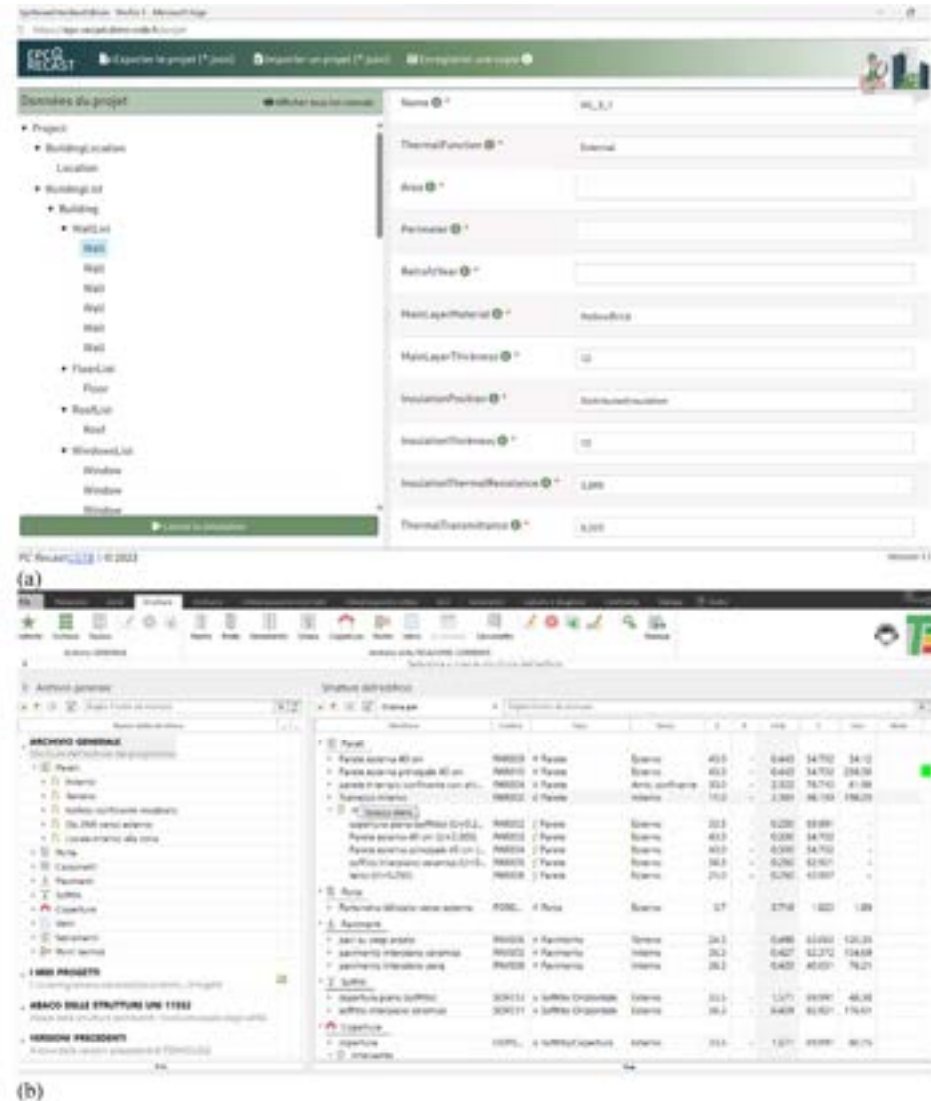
EPC RECAST
Exporter le projet (*.json)
Importer un projet (*.json)
Enregistrer une copie

Données du projet
Afficher tous les calculs

• Project
• BuildingLocation
Location
• BuildingList
• Building
• WallList
Wall
Wall
Wall
Wall
Wall
Wall
• FloorList
Floor
• RoofList
Roof
• WindowsList
Window
Window
Window
Lancer la simulation

Name * WL_0_1
ThermalFunction * External
Area *
Perimeter *
RetroArea *
MainLayerMaterial * HollowBrick
MainLayerThickness * 12
InsulationPosition * DistributedInsulation
InsulationThickness * 10
InsulationThermalResistance * 3,000
ThermalTransmittance * 0,305

EPC Recast | © 2023

(a)

Archivi generali
ARCHIVIO GENERALE
Pareti
Porte
Serramenti
Pavimenti
Soffitti
Coperture
I MIEI PROGETTI
ABACO DELLE STRUTTURE UNI 11552
VERSIONI PRECEDENTI

Strutture dell'edificio
Pareti
Parete esterna 40 cm
Parete esterna principale 40 cm
Tramezzo interno
Porte
Pavimenti
Soffitti
Coperture

(b)